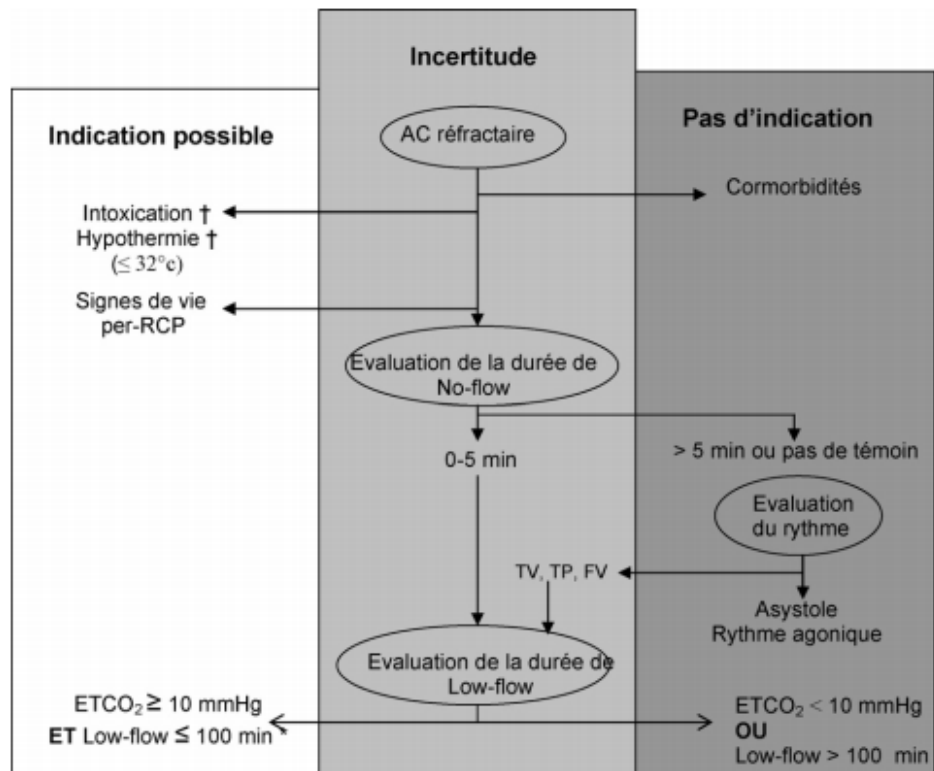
Incertitude

Indication possible

Pas d'indication

AC réfractaire

Cormorbidités

Intoxication †
Hypothermie †
($\leq 32°$c)

Signes de vie per-RCP

Evaluation de la durée de No-flow

0-5 min

> 5 min ou pas de témoin

Evaluation du rythme

TV, TP, FV

Asystole
Rythme agonique

Evaluation de la durée de Low-flow

$ETCO_2 \geq 10$ mmHg
ET Low-flow $\leq 100$ min

$ETCO_2 < 10$ mmHg
OU
Low-flow > 100 min